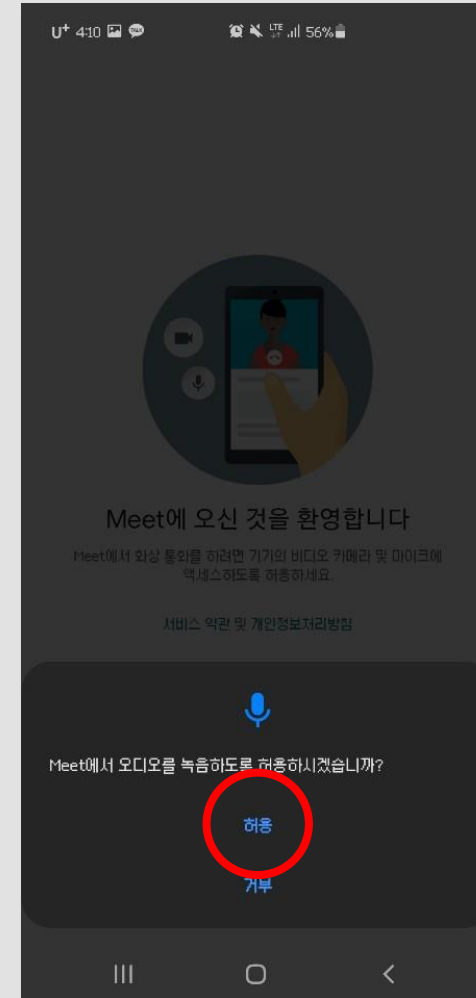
U⁺ 4:10

LTE 56%

Meet에 오신 것을 환영합니다

Meet에서 화상 통화를 하려면 기기의 비디오 카메라 및 마이크에 액세스하도록 허용하세요.

서비스 약관 및 개인정보처리방침

Meet에서 오디오를 녹음하도록 허용하시겠습니까?

허용

거부